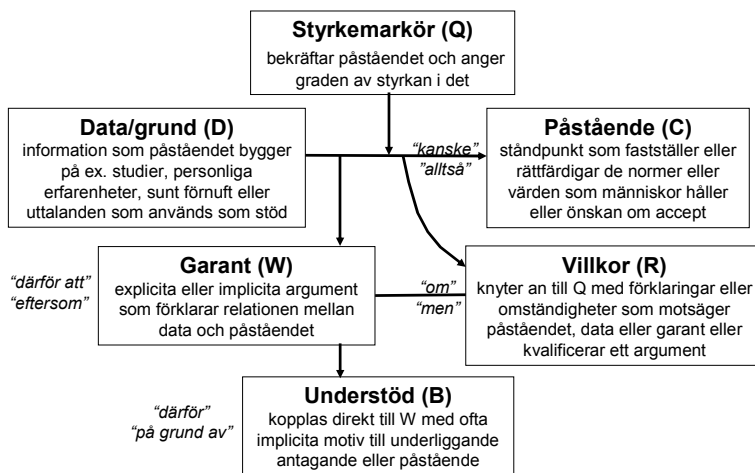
Styrkemarkör (Q)
bekräftar påståendet och anger graden av styrkan i det

Data/grund (D)
information som påståendet bygger på ex. studier, personliga erfarenheter, sunt förnuft eller uttalanden som används som stöd

"kanske"
"alltså"

Påstående (C)
ståndpunkt som fastställer eller rättfärdigar de normer eller värden som människor håller eller önskan om accept

"därför att"
"eftersom"

Garant (W)
explicita eller implicita argument som förklarar relationen mellan data och påståendet

"om"
"men"

Villkor (R)
knyter an till Q med förklaringar eller omständigheter som motsäger påståendet, data eller garant eller kvalificerar ett argument

"därför"
"på grund av"

Understöd (B)
kopplas direkt till W med ofta implicita motiv till underliggande antagande eller påstående